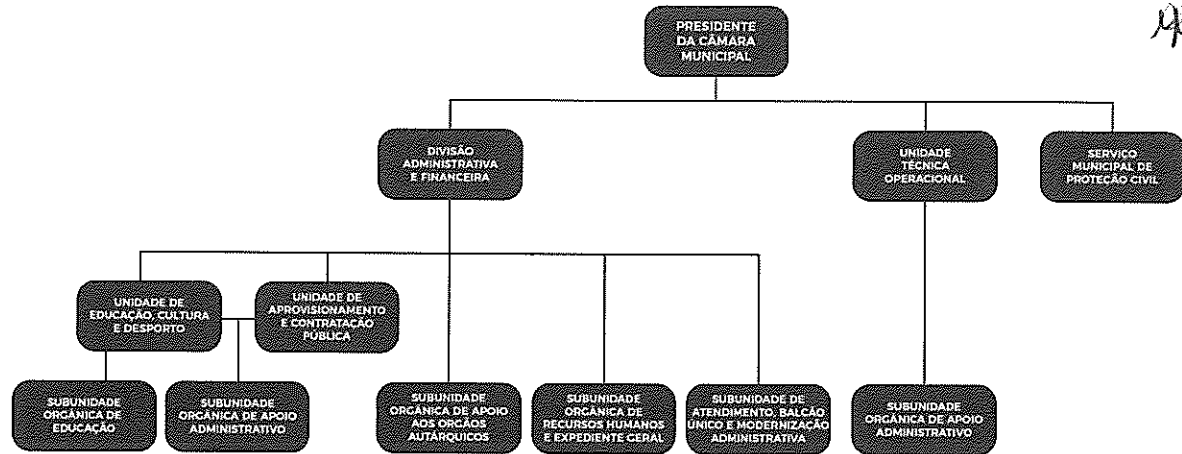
PRESIDENTE DA CÂMARA MUNICIPAL

DIVISÃO ADMINISTRATIVA E FINANCEIRA

UNIDADE TÉCNICA OPERACIONAL

SERVIÇO MUNICIPAL DE PROTEÇÃO CIVIL

UNIDADE DE EDUCAÇÃO, CULTURA E DESPORTO

UNIDADE DE APROVISIONAMENTO E CONTRATAÇÃO PÚBLICA

SUBUNIDADE ORGÂNICA DE EDUCAÇÃO

SUBUNIDADE ORGÂNICA DE APOIO ADMINISTRATIVO

SUBUNIDADE ORGÂNICA DE APOIO AOS ÓRGÃOS AUTÁRQUICOS

SUBUNIDADE ORGÂNICA DE RECURSOS HUMANOS E EXPEDIENTE GERAL

SUBUNIDADE DE ATENDIMENTO, BALCÃO ÚNICO E MODERNIZAÇÃO ADMINISTRATIVA

SUBUNIDADE ORGÂNICA DE APOIO ADMINISTRATIVO

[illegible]